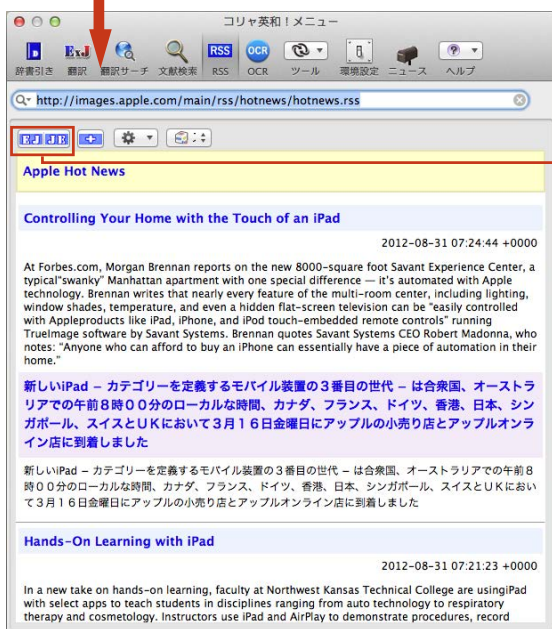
コリャ英和！メニュー

辞書引き 翻訳 翻訳サーチ 文献検索 RSS OCR ツール 環境設定 ニュース ヘルプ

http://images.apple.com/main/rss/hotnews/hotnews.rss

EJ JE

Apple Hot News

Controlling Your Home with the Touch of an iPad

2012-08-31 07:24:44 +0000

At Forbes.com, Morgan Brennan reports on the new 8000-square foot Savant Experience Center, a typical"swanky" Manhattan apartment with one special difference — it's automated with Apple technology. Brennan writes that nearly every feature of the multi-room center, including lighting, window shades, temperature, and even a hidden flat-screen television can be "easily controlled with Appleproducts like iPad, iPhone, and iPod touch–embedded remote controls" running TrueImage software by Savant Systems. Brennan quotes Savant Systems CEO Robert Madonna, who notes: "Anyone who can afford to buy an iPhone can essentially have a piece of automation in their home."

新しいiPad – カテゴリーを定義するモバイル装置の３番目の世代 – は合衆国、オーストラリアでの午前８時００分のローカルな時間、カナダ、フランス、ドイツ、香港、日本、シンガポール、スイスとＵＫにおいて３月１６日金曜日にアップルの小売り店とアップルオンライン店に到着しました

新しいiPad – カテゴリーを定義するモバイル装置の３番目の世代 – は合衆国、オーストラリアでの午前８時００分のローカルな時間、カナダ、フランス、ドイツ、香港、日本、シンガポール、スイスとＵＫにおいて３月１６日金曜日にアップルの小売り店とアップルオンライン店に到着しました

Hands-On Learning with iPad

2012-08-31 07:21:23 +0000

In a new take on hands-on learning, faculty at Northwest Kansas Technical College are usingiPad with select apps to teach students in disciplines ranging from auto technology to respiratory therapy and cosmetology. Instructors use iPad and AirPlay to demonstrate procedures, record